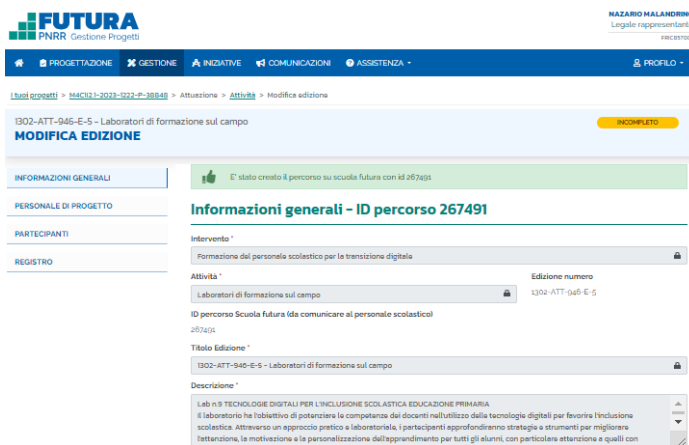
FUTURA
PNRR Gestione Progetti

NAZARIO MALANDRIN
Legale rappresentant
PRIC8570

PROGETTAZIONE
GESTIONE
INIZIATIVE
COMUNICAZIONI
ASSISTENZA
PROFILO

I tuoi progetti > M4C1I2.1-2023-1222-P-38848 > Attuazione > Attività > Modifica edizione

1302-ATT-946-E-5 - Laboratori di formazione sul campo
MODIFICA EDIZIONE

INCOMPLETO

INFORMAZIONI GENERALI
PERSONALE DI PROGETTO
PARTECIPANTI
REGISTRO

E' stato creato il percorso su scuola futura con id 267491

Informazioni generali - ID percorso 267491

Intervento *
Formazione del personale scolastico per la transizione digitale

Attività *
Laboratori di formazione sul campo

Edizione numero
1302-ATT-946-E-5

ID percorso Scuola futura (da comunicare al personale scolastico)
267491

Titolo Edizione *
1302-ATT-946-E-5 - Laboratori di formazione sul campo

Descrizione *
Lab n.9 TECNOLOGIE DIGITALI PER L'INCLUSIONE SCOLASTICA EDUCAZIONE PRIMARIA
Il laboratorio ha l'obiettivo di potenziare le competenze dei docenti nell'utilizzo delle tecnologie digitali per favorire l'inclusione scolastica. Attraverso un approccio pratico e laboratoriale, i partecipanti approfondiranno strategie e strumenti per migliorare l'attenzione, la motivazione e la personalizzazione dell'apprendimento per tutti gli alunni, con particolare attenzione a quelli con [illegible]